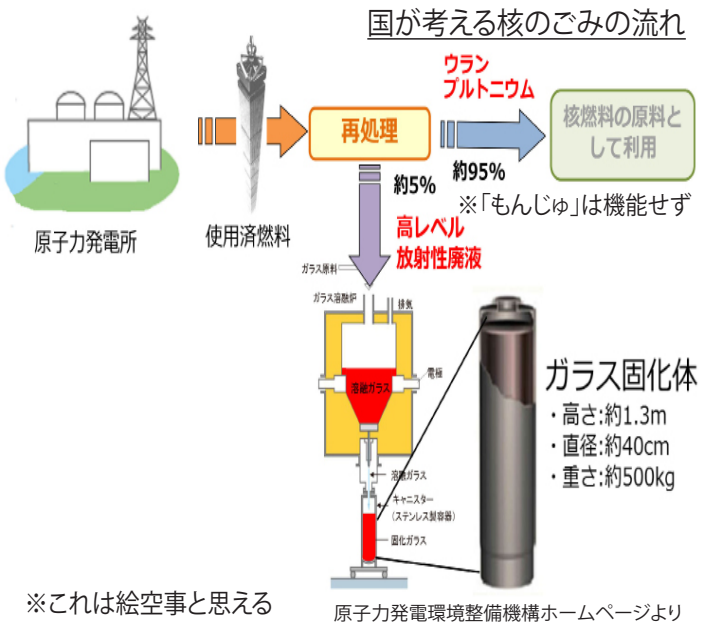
国が考える核のごみの流れ

原子力発電所

使用済燃料

再処理

ウラン
プルトニウム

核燃料の原料として利用

約95%

※「もんじゅ」は機能せず

約5%

高レベル
放射性廃液

ガラス原料

ガラス溶融炉

排気

溶融ガラス

電極

溶融ガラス

キャニスター
(ステンレス製容器)

固化ガラス

ガラス固化体
・高さ:約1.3m
・直径:約40cm
・重さ:約500kg

※これは絵空事と思える

原子力発電環境整備機構ホームページより